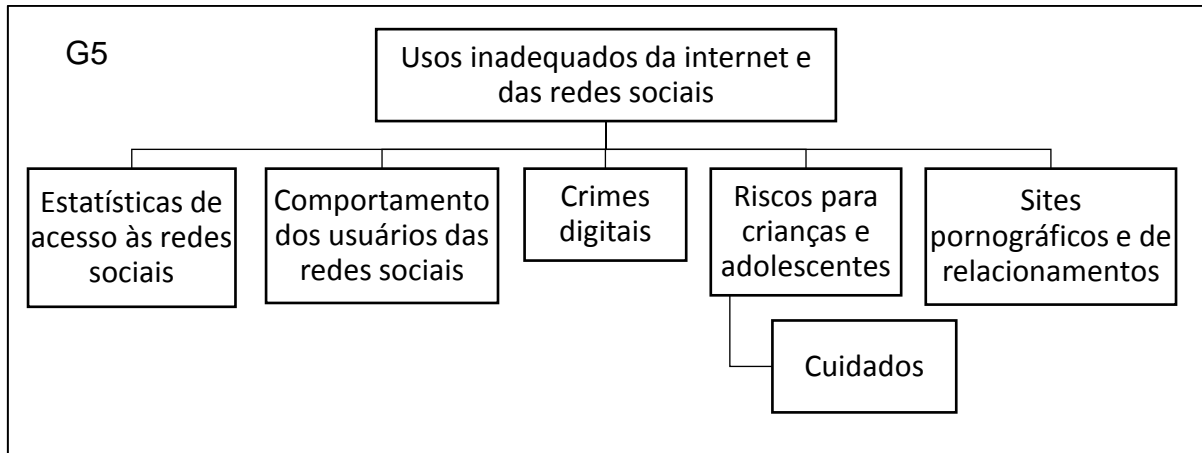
G5

Usos inadequados da internet e das redes sociais

Estatísticas de acesso às redes sociais

Comportamento dos usuários das redes sociais

Crimes digitais

Riscos para crianças e adolescentes

Cuidados

Sites pornográficos e de relacionamentos